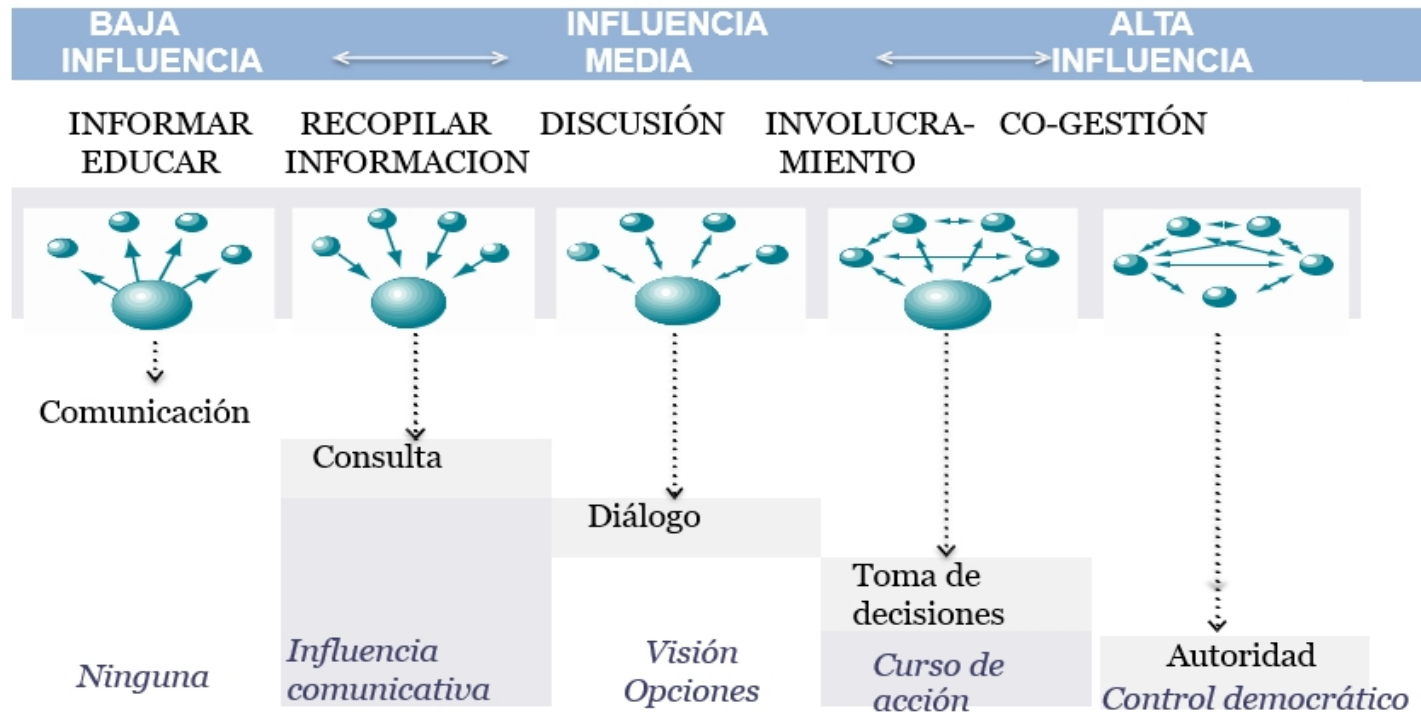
BAJA INFLUENCIA

INFLUENCIA MEDIA

ALTA INFLUENCIA

INFORMAR EDUCAR

RECOPILAR INFORMACION

DISCUSIÓN

INVOLUCRAMIENTO

CO-GESTIÓN

Comunicación

Consulta

Diálogo

Toma de decisiones

Autoridad

Ninguna

Influencia comunicativa

Visión Opciones

Curso de acción

Control democrático